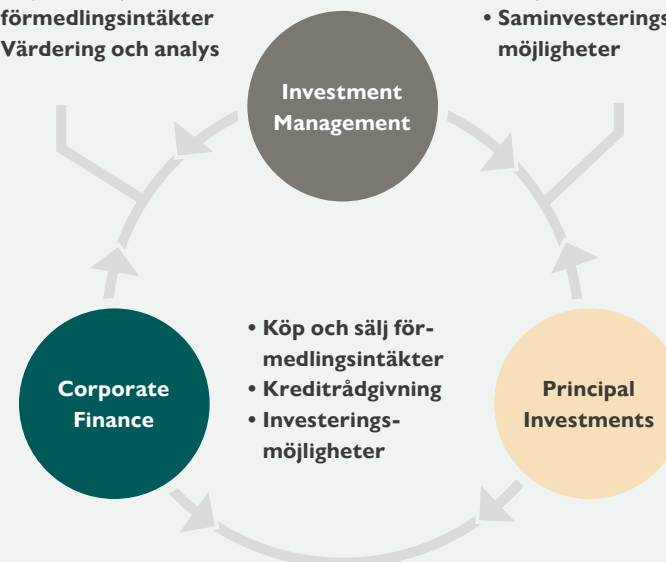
förmedlingsintäkter
Värdering och analys

• Saminvesterings
möjligheter

Investment Management

• Köp och sälj förmedlingsintäkter
• Kreditrådgivning
• Investeringsmöjligheter

Corporate Finance

Principal Investments